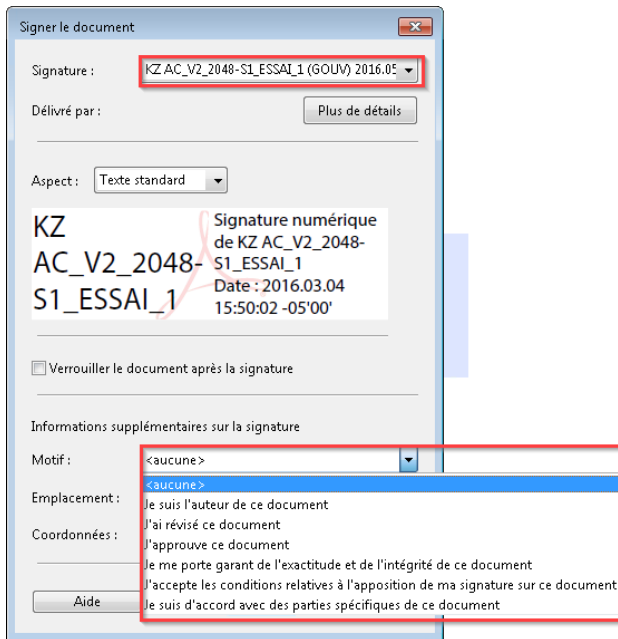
Signer le document

Signature : KZ AC_V2_2048-S1_ESSAI_1 (GOUV) 2016.05

Délivré par :

Plus de détails

Aspect : Texte standard

KZ AC_V2_2048-S1_ESSAI_1

Signature numérique de KZ AC_V2_2048-S1_ESSAI_1
Date : 2016.03.04 15:50:02 -05'00'

Verrouiller le document après la signature

Informations supplémentaires sur la signature

Motif : <aucune>

Emplacement :

Coordonnées :

<aucune>
Je suis l'auteur de ce document
J'ai révisé ce document
J'approuve ce document
Je me porte garant de l'exactitude et de l'intégrité de ce document
J'accepte les conditions relatives à l'apposition de ma signature sur ce document
Je suis d'accord avec des parties spécifiques de ce document

Aide